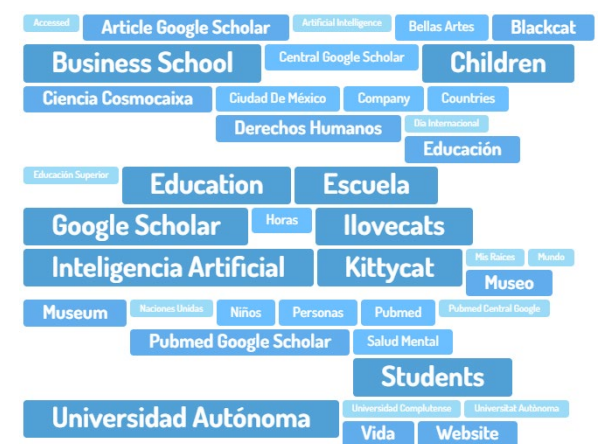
Accessed Article Google Scholar Artificial Intelligence Bellas Artes Blackcat

Business School Central Google Scholar Children

Ciencia Cosmocaixa Ciudad De México Company Countries

Derechos Humanos Dia Internacional

Educación

Educación Superior Education Escuela

Google Scholar Horas Ilovecats

Inteligencia Artificial Kittycat Mis Raices Mundo

Museo

Museum Naciones Unidas Niños Personas Pubmed Pubmed Central Google

Pubmed Google Scholar Salud Mental

Students

Universidad Autónoma Universidad Complutense Universitat Autónoma

Vida Website